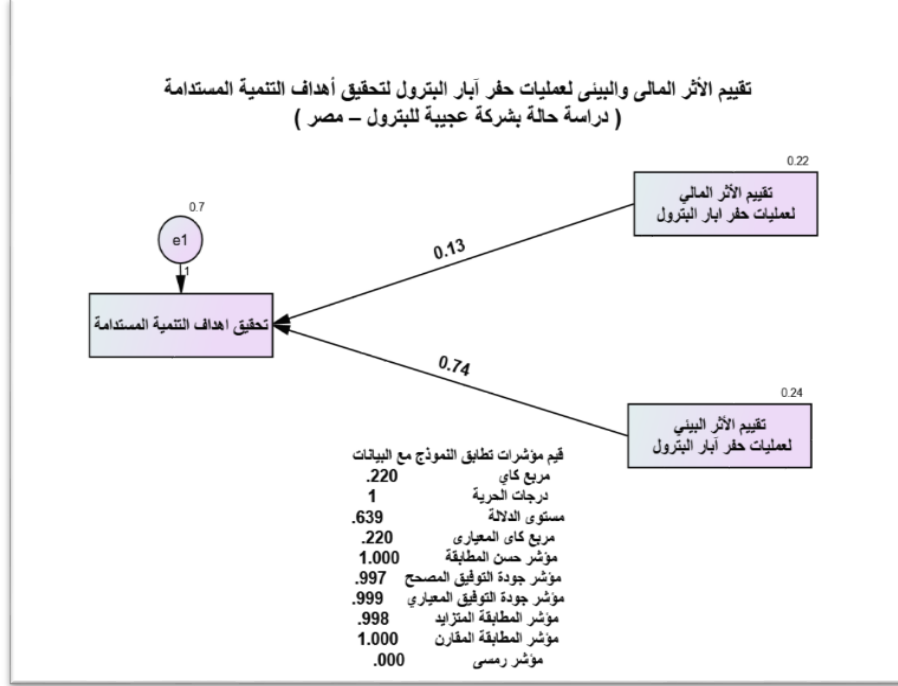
تقييم الأثر المالى والبيئى لعمليات حفر آبار البترول لتحقيق أهداف التنمية المستدامة
( دراسة حالة بشركة عجيبة للبترول – مصر )

0.22
تقييم الأثر المالي
لعمليات حفر ابار البترول

0.7
e1
1

تحقيق اهداف التنمية المستدامة

0.13

0.74

0.24
تقييم الأثر البيئي
لعمليات حفر آبار البترول

قيم مؤشرات تطابق النموذج مع البيانات
مربع كاي .220
درجات الحرية 1
مستوى الدلالة .639
مربع كاى المعيارى .220
مؤشر حسن المطابقة 1.000
مؤشر جودة التوفيق المصحح .997
مؤشر جودة التوفيق المعياري .999
مؤشر المطابقة المتزايد .998
مؤشر المطابقة المقارن 1.000
مؤشر رمسى .000